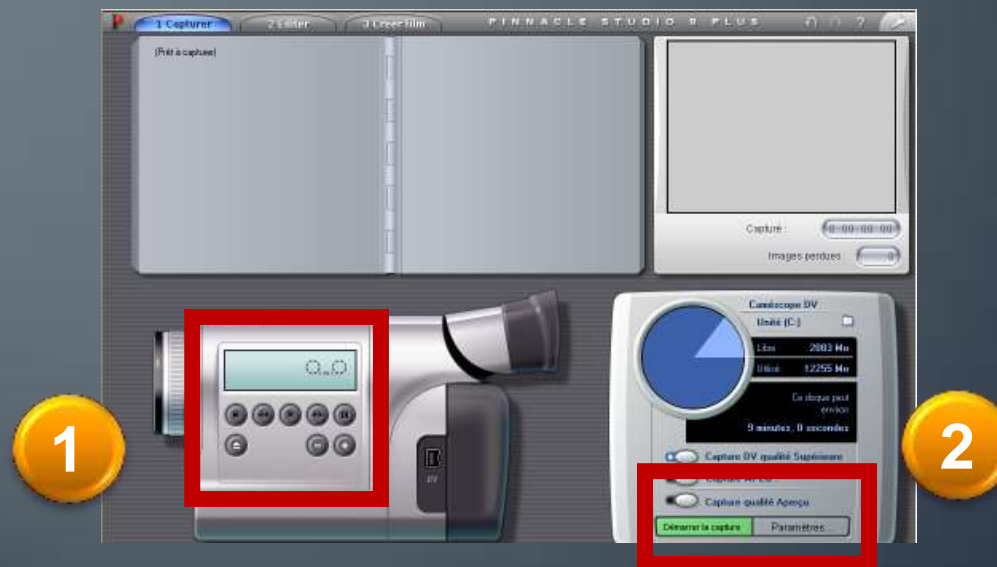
1 Capturer
2 Editer
3 Créer film
PINNACLE STUDIO 9 PLUS
?

(Prêt à capturer)

Capturé : 0:00:00:00
Images perdues : 0

Caméscope DV
Unité (C:)
Libre 2803 Mo
Utilisé 12255 Mo
Ce disque peut environ
9 minutes, 0 secondes
Capture DV qualité Supérieure
Capture MPEG
Capture qualité Aperçu
Démarrer la capture
Paramètres...

DV

1

2